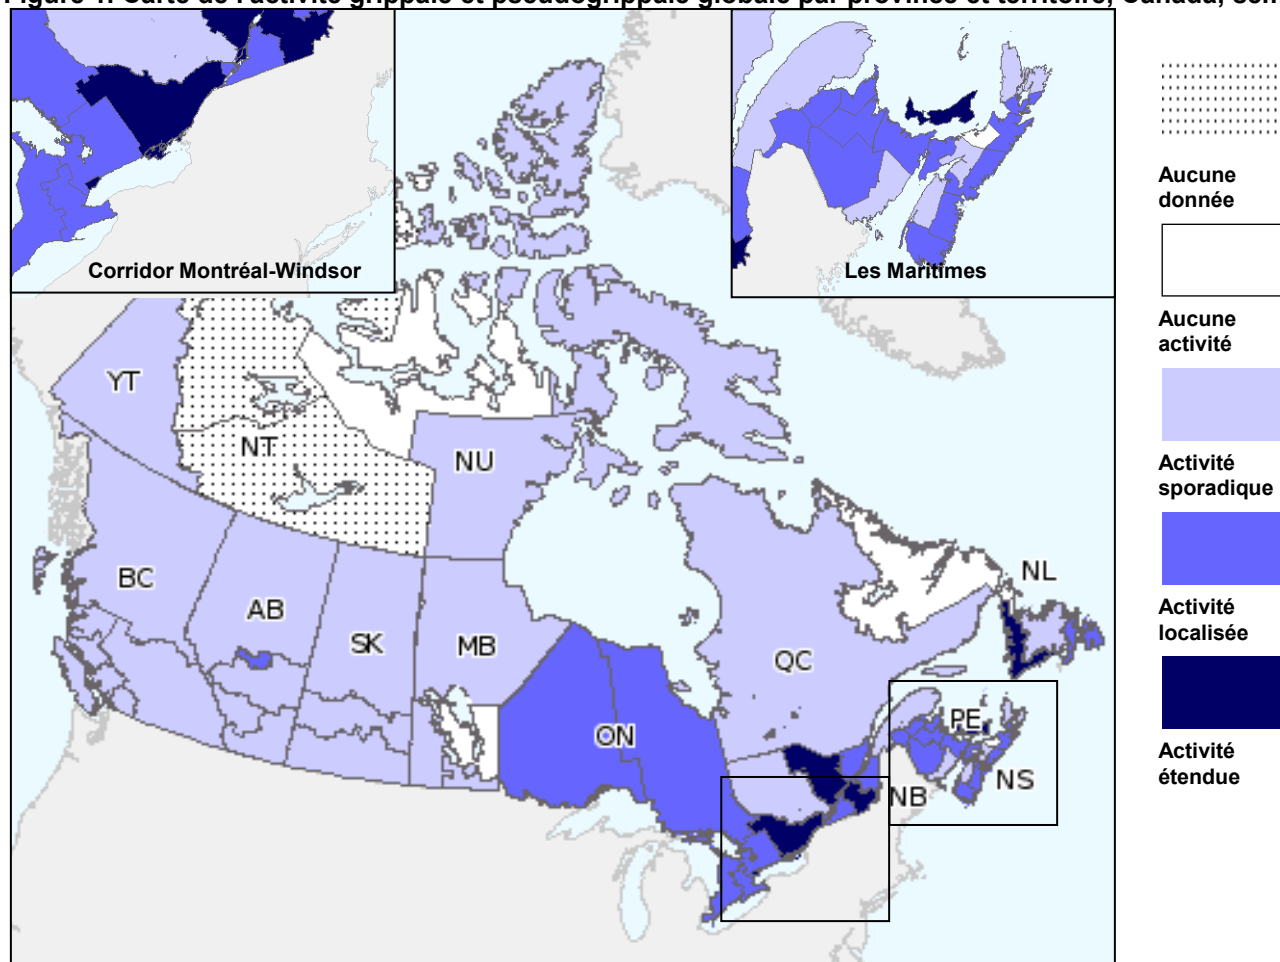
Figure 1. Carte de l'activité grippale et pseudogrippale globale par province et territoire, Canada, sem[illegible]

Corridor Montréal-Windsor

Les Maritimes

YT

NT

NU

BC

AB

SK

MB

ON

QC

NL

PE

NS

NB

Aucune donnée

Aucune activité

Activité sporadique

Activité localisée

Activité étendue